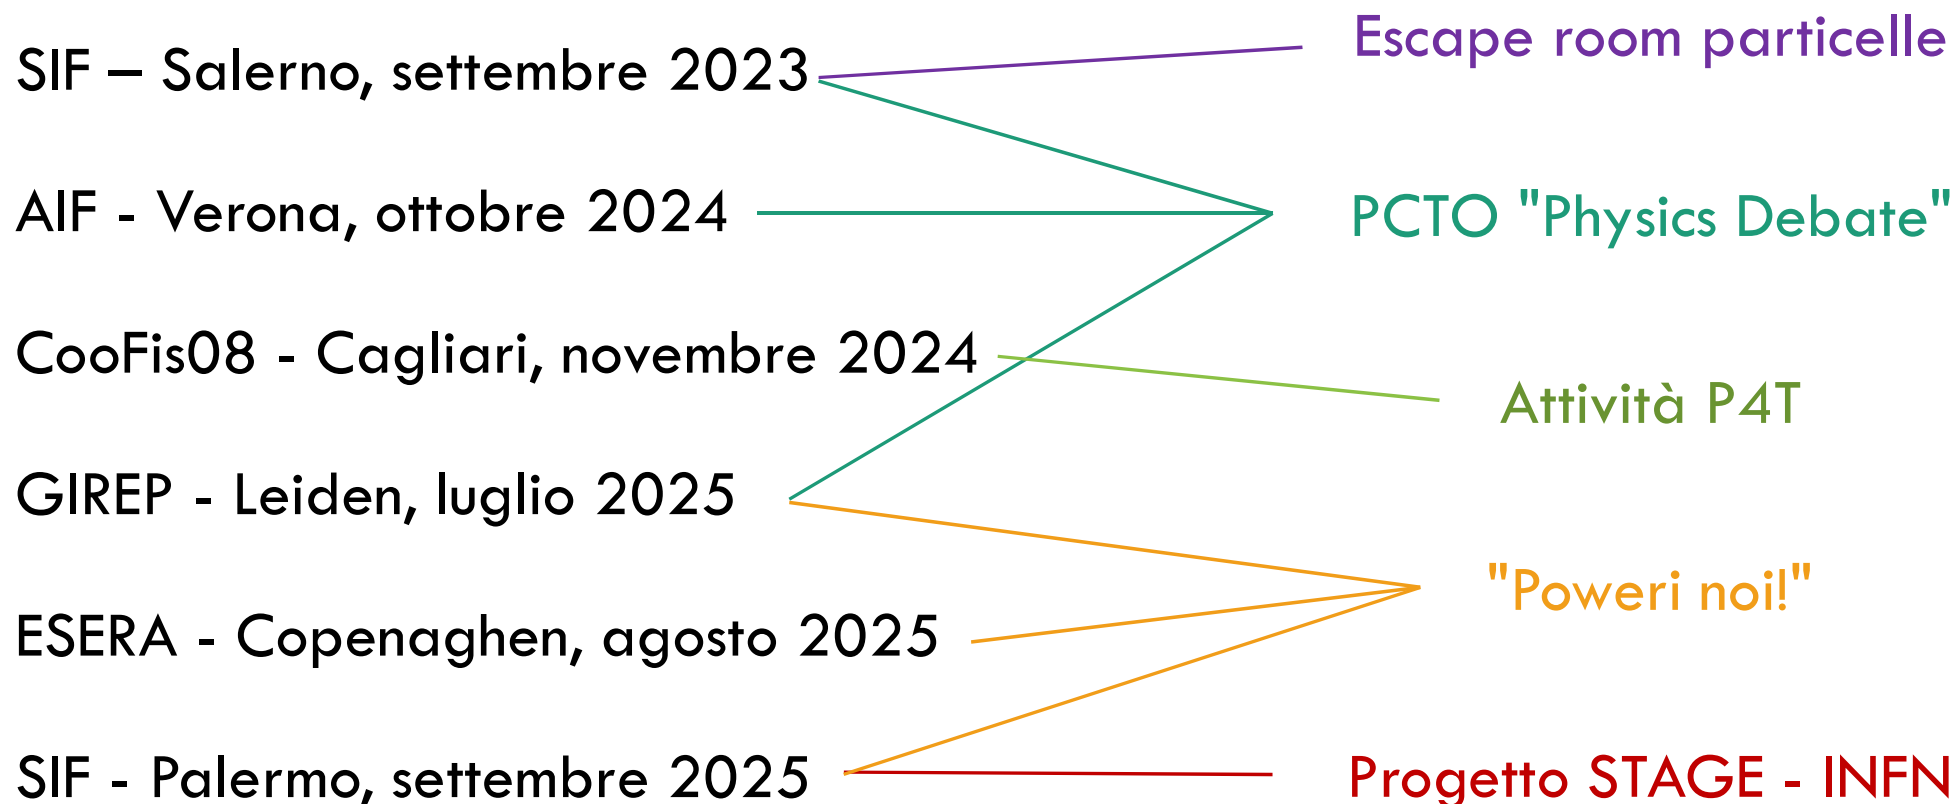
SIF – Salerno, settembre 2023

AIF - Verona, ottobre 2024

CooFis08 - Cagliari, novembre 2024

GIREP - Leiden, luglio 2025

ESERA - Copenaghen, agosto 2025

SIF - Palermo, settembre 2025

Escape room particelle

PCTO "Physics Debate"

Attività P4T

"Poweri noi!"

Progetto STAGE - INFN